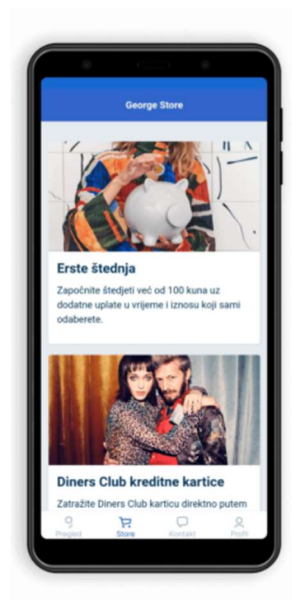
George Store

Erste štednja

Započnite štedjeti već od 100 kuna uz dodatne uplate u vrijeme i iznosu koji sami odaberete.

Diners Club kreditne kartice

Zatražite Diners Club karticu direktno putem

Pregled
Store
Kontakt
Profil